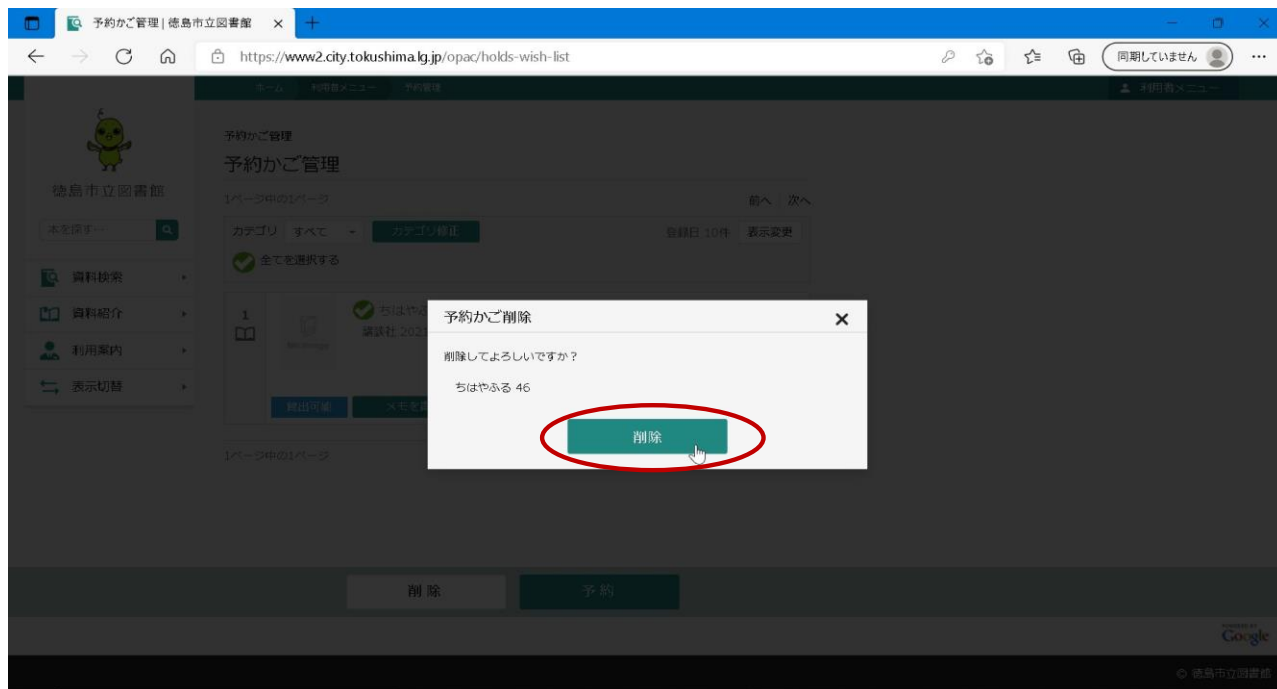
予約かご管理 | 徳島市立図書館 ×
https://www2.city.tokushima.lg.jp/opac/holds-wish-list
同期していません
ホーム | 利用者メニュー | 予約管理
利用者メニュー
徳島市立図書館
本を探す...
資料検索
資料紹介
利用案内
表示切替
予約かご管理
予約かご管理
1ページ中の1ページ
前へ 次へ
カテゴリ すべて カテゴリ修正
登録日 10件 表示変更
全てを選択する
1
ちはやふ
講談社 2023
No Image
貸出可能
メモを
1ページ中の1ページ
予約かご削除
×
削除してよろしいですか？
ちはやふる 46
削除
削除
予約
Google
© 徳島市立図書館